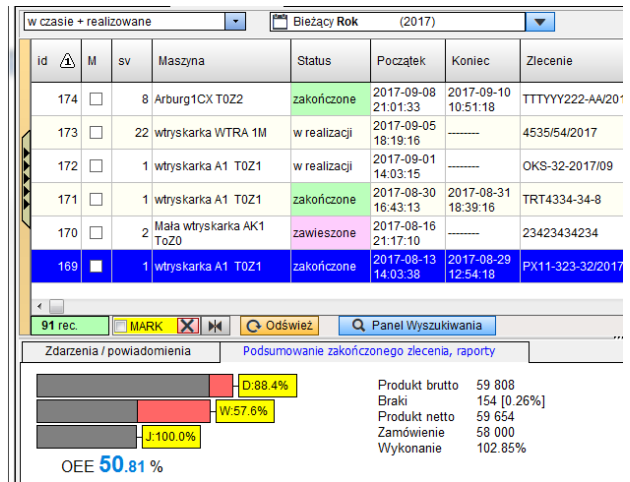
w czasie + realizowane
Bieżący Rok (2017)

| id | M | sv | Maszyna | Status | Początek | Koniec | Zlecenie |
|---|---|---|---|---|---|---|---|
| 174 | | 8 | Arburg1CX T0Z2 | zakończone | 2017-09-08 21:01:33 | 2017-09-10 10:51:18 | TTTYYY222-AA/201 |
| 173 | | 22 | wtryskarka WTRA 1M | w realizacji | 2017-09-05 18:19:16 | -------- | 4535/54/2017 |
| 172 | | 1 | wtryskarka A1 T0Z1 | w realizacji | 2017-09-01 14:03:15 | -------- | OKS-32-2017/09 |
| 171 | | 1 | wtryskarka A1 T0Z1 | zakończone | 2017-08-30 16:43:13 | 2017-08-31 18:39:16 | TRT4334-34-8 |
| 170 | | 2 | Mała wtryskarka AK1 ToZ0 | zawieszone | 2017-08-16 21:17:10 | -------- | 23423434234 |
| 169 | | 1 | wtryskarka A1 T0Z1 | zakończone | 2017-08-13 14:03:38 | 2017-08-29 12:54:18 | PX11-323-32/2017 |

91 rec. MARK Odśwież Panel Wyszukiwania

Zdarzenia / powiadomienia
Podsumowanie zakończonego zlecenia, raporty

D:88.4%
W:57.6%
J:100.0%

OEE 50.81 %

Produkt brutto 59 808
Braki 154 [0.26%]
Produkt netto 59 654
Zamówienie 58 000
Wykonanie 102.85%